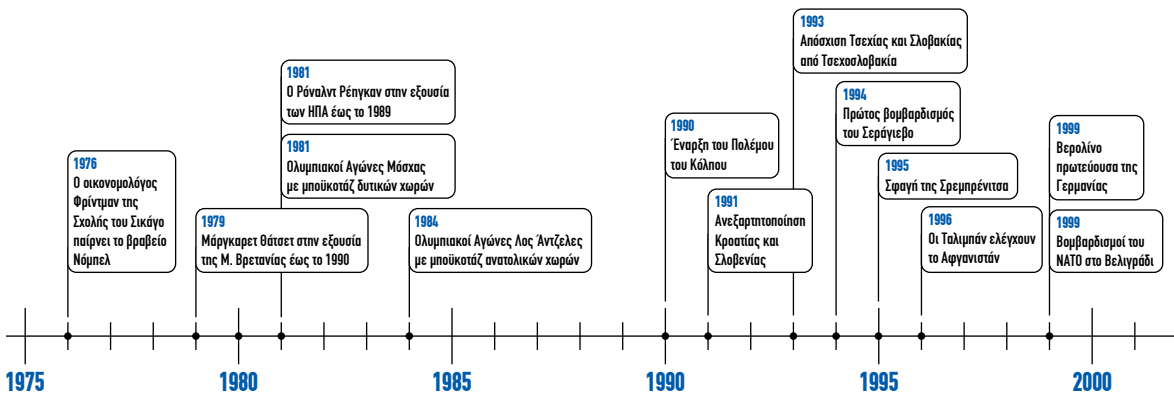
1976
Ο οικονομολόγος Φρίντμαν της Σχολής του Σικάγο παίρνει το βραβείο Νόμπελ

1979
Μάργκαρετ Θάτσετ στην εξουσία της Μ. Βρετανίας έως το 1990

1981
Ο Ρόναλντ Ρέηγκαν στην εξουσία των ΗΠΑ έως το 1989

1981
Ολυμπιακοί Αγώνες Μόσχας με μποϋκοτάζ δυτικών χωρών

1984
Ολυμπιακοί Αγώνες Λος Άντζελες με μποϋκοτάζ ανατολικών χωρών

1990
Έναρξη του Πολέμου του Κόλπου

1991
Ανεξαρτητοποίηση Κροατίας και Σλοβενίας

1993
Απόσχιση Τσεχίας και Σλοβακίας από Τσεχοσλοβακία

1994
Πρώτος βομβαρδισμός του Σεράγιεβο

1995
Σφαγή της Σρεμπρένιτσα

1996
Οι Ταλιμπάν ελέγχουν το Αφγανιστάν

1999
Βερολίνο πρωτεύουσα της Γερμανίας

1999
Βομβαρδισμοί του ΝΑΤΟ στο Βελιγράδι

1975
1980
1985
1990
1995
2000